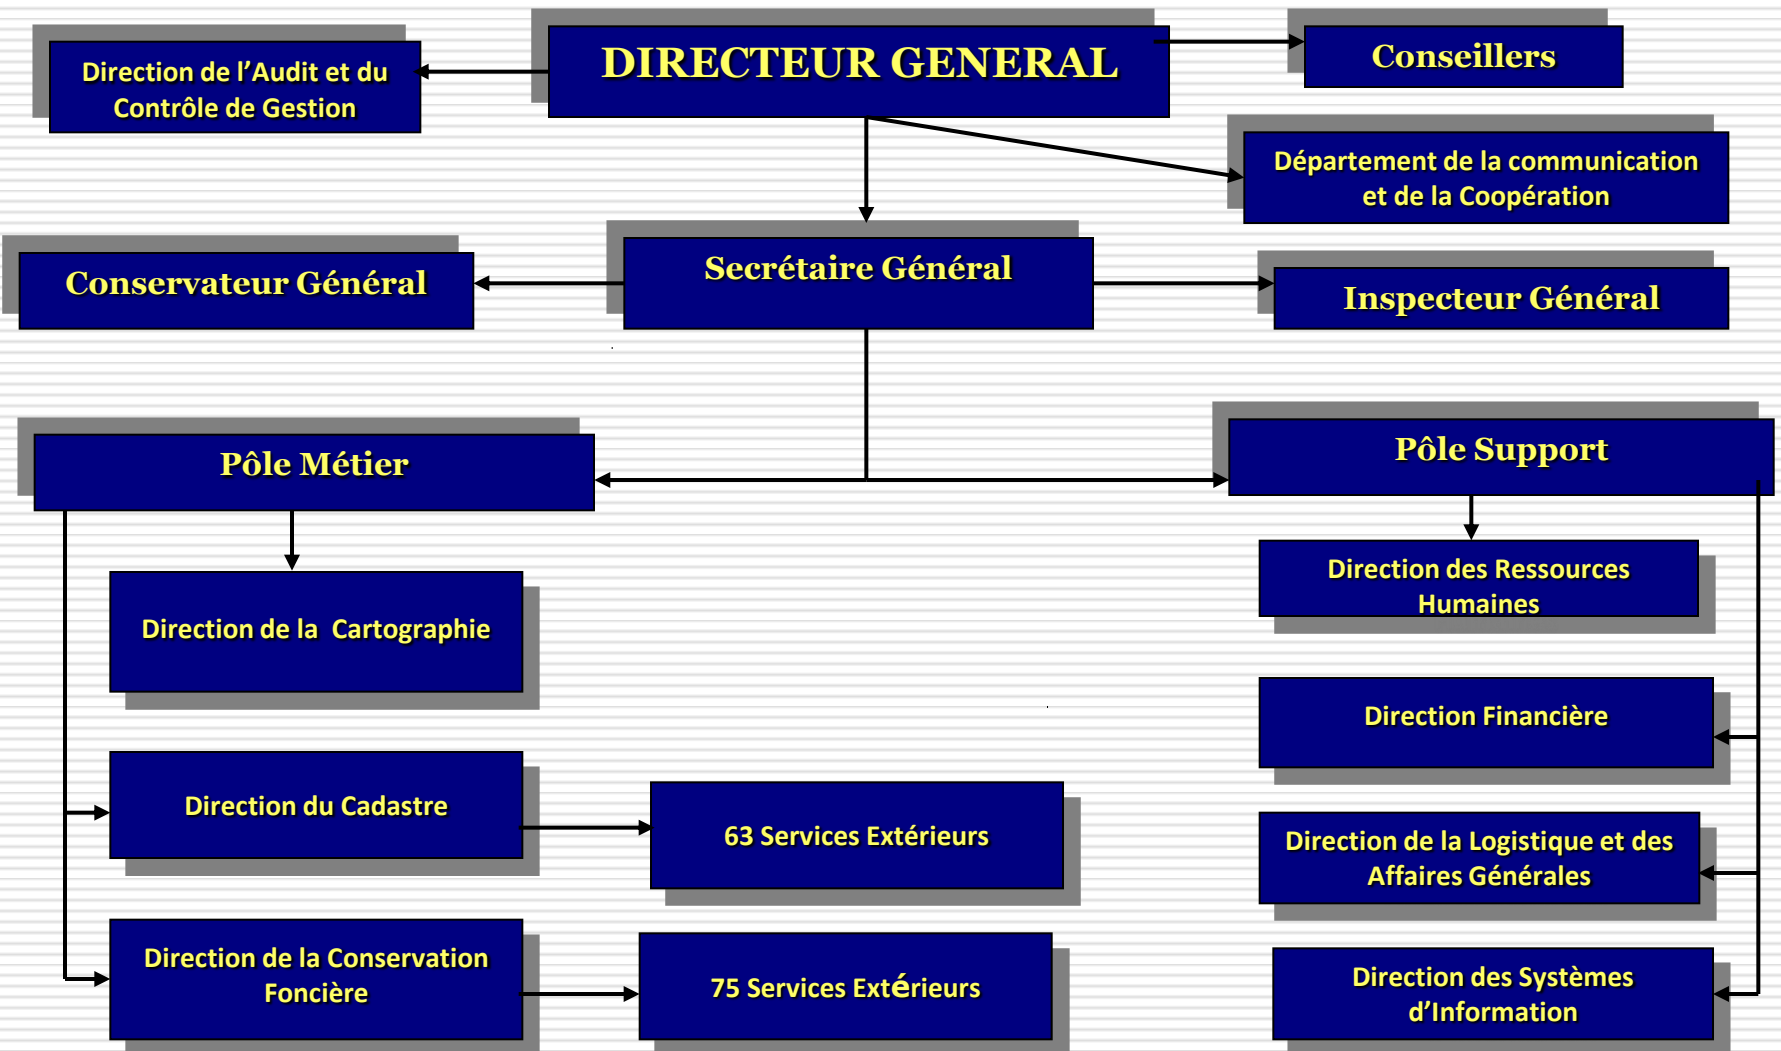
Direction de l’Audit et du Contrôle de Gestion

DIRECTEUR GENERAL

Conseillers

Département de la communication et de la Coopération

Conservateur Général

Secrétaire Général

Inspecteur Général

Pôle Métier

Pôle Support

Direction des Ressources Humaines

Direction de la Cartographie

Direction Financière

Direction du Cadastre

63 Services Extérieurs

Direction de la Logistique et des Affaires Générales

Direction de la Conservation Foncière

75 Services Extérieurs

Direction des Systèmes d’Information